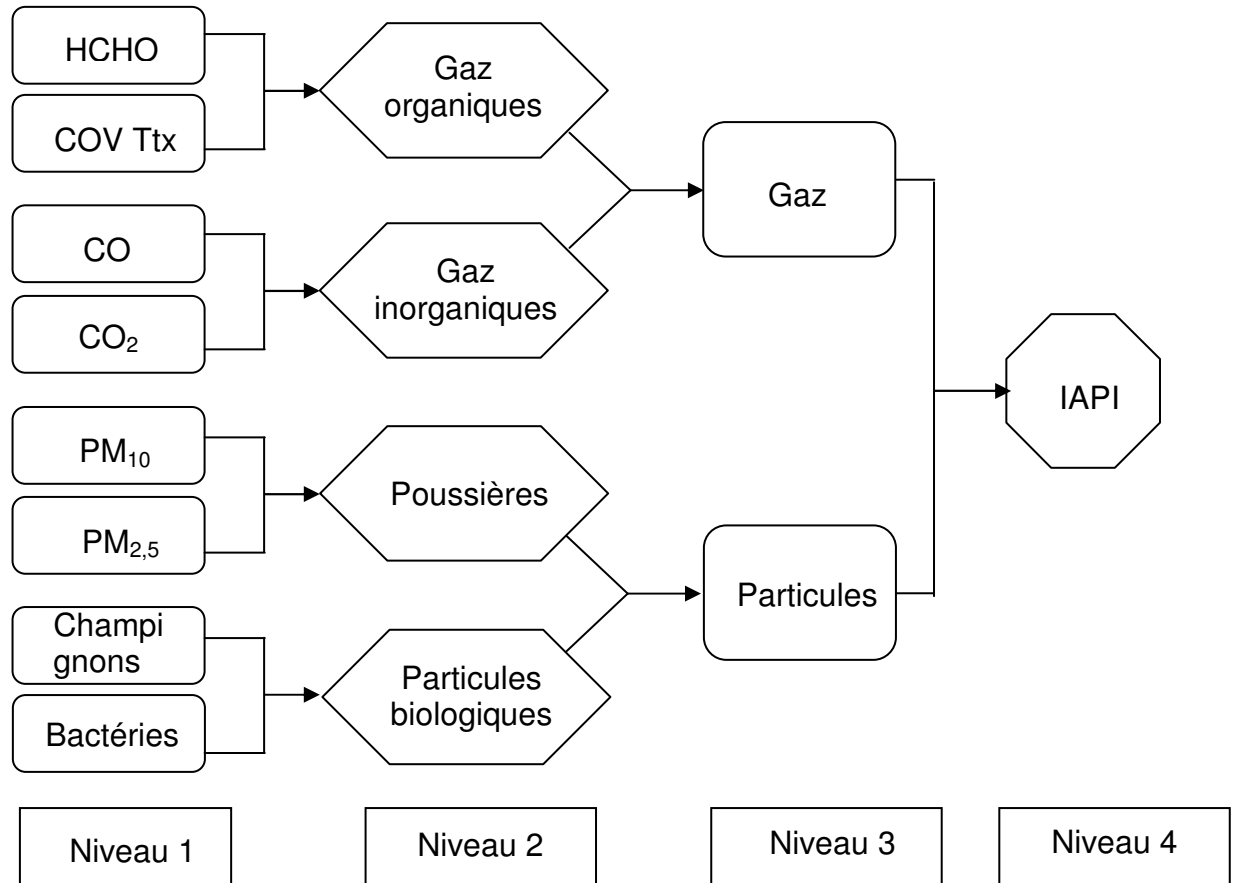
HCHO

COV Ttx

Gaz organiques

CO

$CO_2$

Gaz inorganiques

Gaz

$PM_{10}$

$PM_{2,5}$

Poussières

Champignons

Bactéries

Particules biologiques

Particules

IAPI

Niveau 1

Niveau 2

Niveau 3

Niveau 4